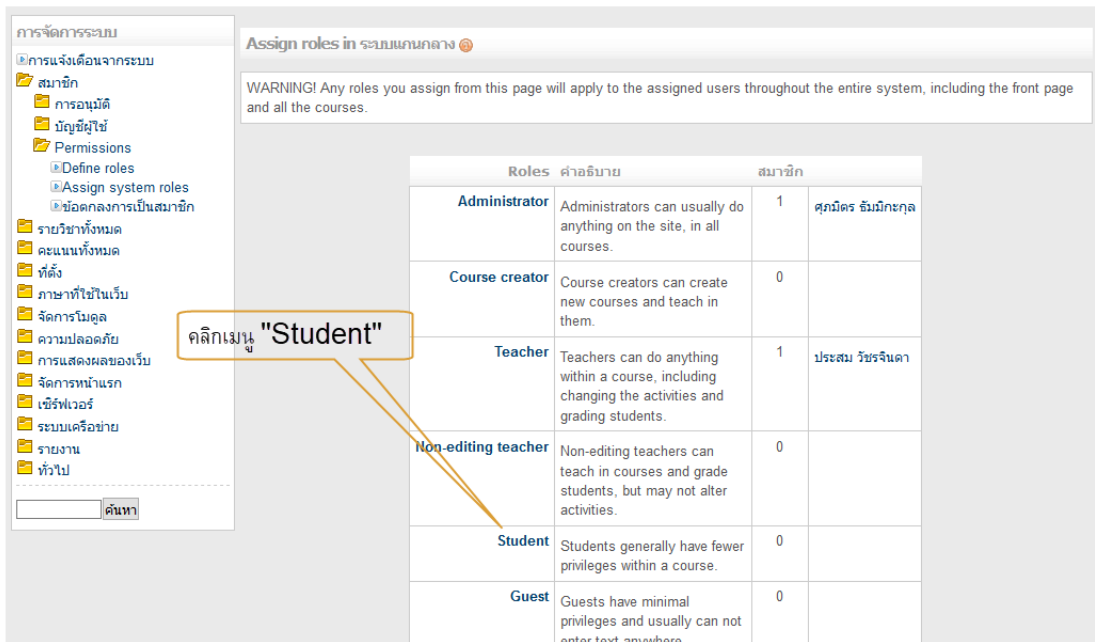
การจัดการระบบ
การแจ้งเตือนจากระบบ
สมาชิก
การอนุมัติ
บัญชีผู้ใช้
Permissions
Define roles
Assign system roles
ข้อตกลงการเป็นสมาชิก
รายวิชาทั้งหมด
คะแนนทั้งหมด
ที่ตั้ง
ภาษาที่ใช้ในเว็บ
จัดการโมดูล
ความปลอดภัย
การแสดงผลของเว็บ
จัดการหน้าแรก
เซิร์ฟเวอร์
ระบบเครือข่าย
รายงาน
ทั่วไป
ค้นหา

Assign roles in ระบบแกนกลาง

WARNING! Any roles you assign from this page will apply to the assigned users throughout the entire system, including the front page and all the courses.

| Roles | คำอธิบาย | สมาชิก | |
|---|---|---|---|
| Administrator | Administrators can usually do anything on the site, in all courses. | 1 | ศุภมิตร ธันมิกะกุล |
| Course creator | Course creators can create new courses and teach in them. | 0 | |
| Teacher | Teachers can do anything within a course, including changing the activities and grading students. | 1 | ประสม วัชรจินดา |
| Non-editing teacher | Non-editing teachers can teach in courses and grade students, but may not alter activities. | 0 | |
| Student | Students generally have fewer privileges within a course. | 0 | |
| Guest | Guests have minimal privileges and usually can not enter text anywhere. | 0 | |

คลิกเมนู "Student"